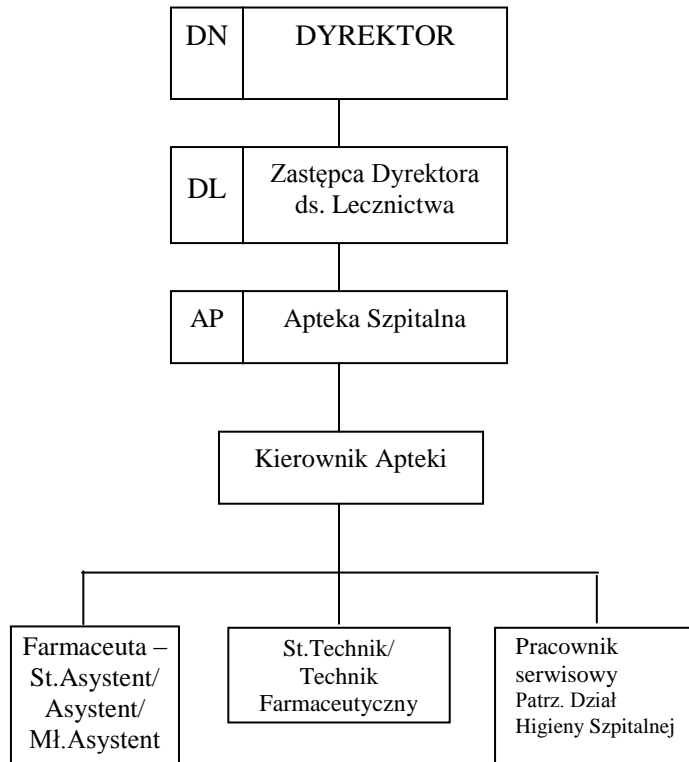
DN DYREKTOR

DL Zastępca Dyrektora ds. Lecznictwa

AP Apteka Szpitalna

Kierownik Apteki

Farmaceuta – St.Asystent/ Asystent/ Mł.Asystent

St.Technik/ Technik Farmaceutyczny

Pracownik serwisowy Patrz. Dział Higieny Szpitalnej